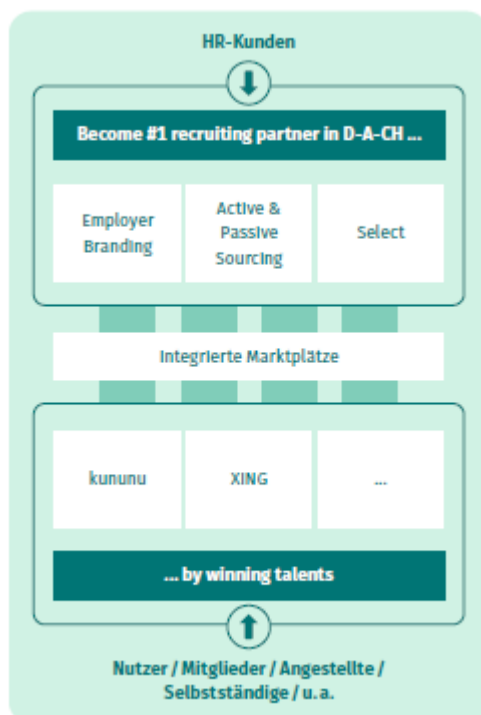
HR-Kunden

Become #1 recruiting partner in D-A-CH ...

Employer Branding

Active & Passive Sourcing

Select

Integrierte Marktplätze

kununu

XING

...

... by winning talents

Nutzer / Mitglieder / Angestellte / Selbstständige / u.a.